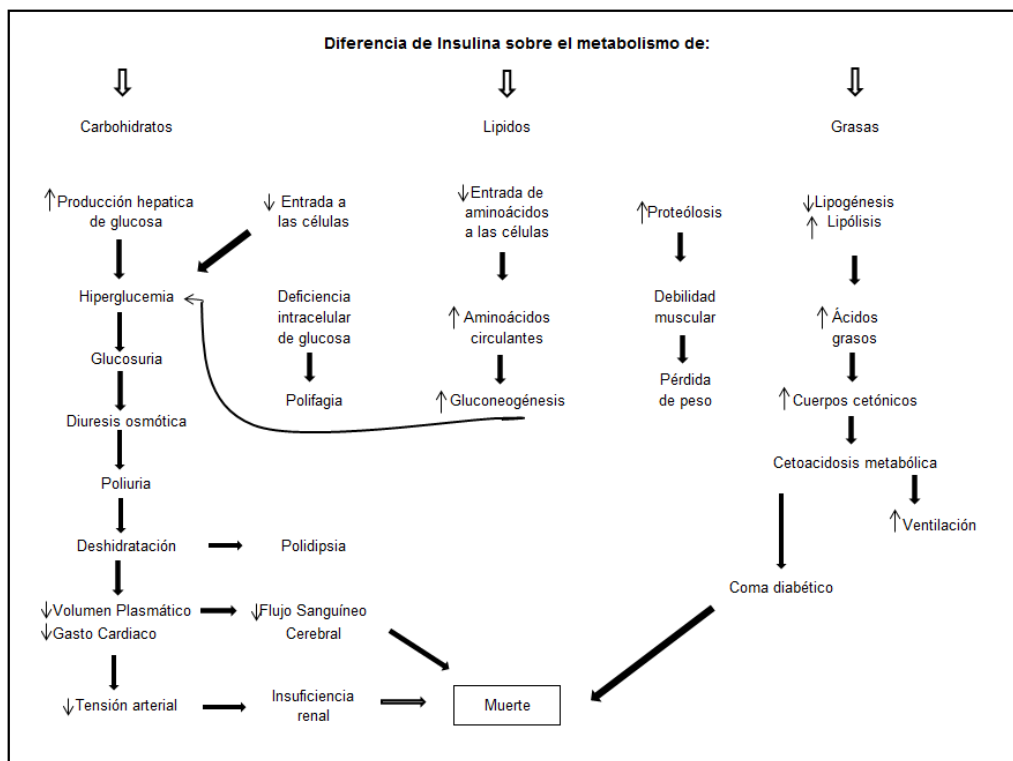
Diferencia de Insulina sobre el metabolismo de:

Carbohidratos

Lipidos

Grasas

↑Producción hepatica de glucosa

↓ Entrada a las células

Hiperglucemia

Glucosuria

Diuresis osmótica

Poliuria

Deshidratación

Polidipsia

↓Volumen Plasmático
↓Gasto Cardiaco

↓Flujo Sanguíneo Cerebral

↓Tensión arterial

Insuficiencia renal

Muerte

Deficiencia intracelular de glucosa

Polifagia

↓Entrada de aminoácidos a las células

↑ Aminoácidos circulantes

↑ Gluconeogénesis

↑Proteólosis

Debilidad muscular

Pérdida de peso

↓Lipogénesis
↑ Lipólisis

↑ Ácidos grasos

↑ Cuerpos cetónicos

Cetoacidosis metabólica

↑Ventilación

Coma diabético